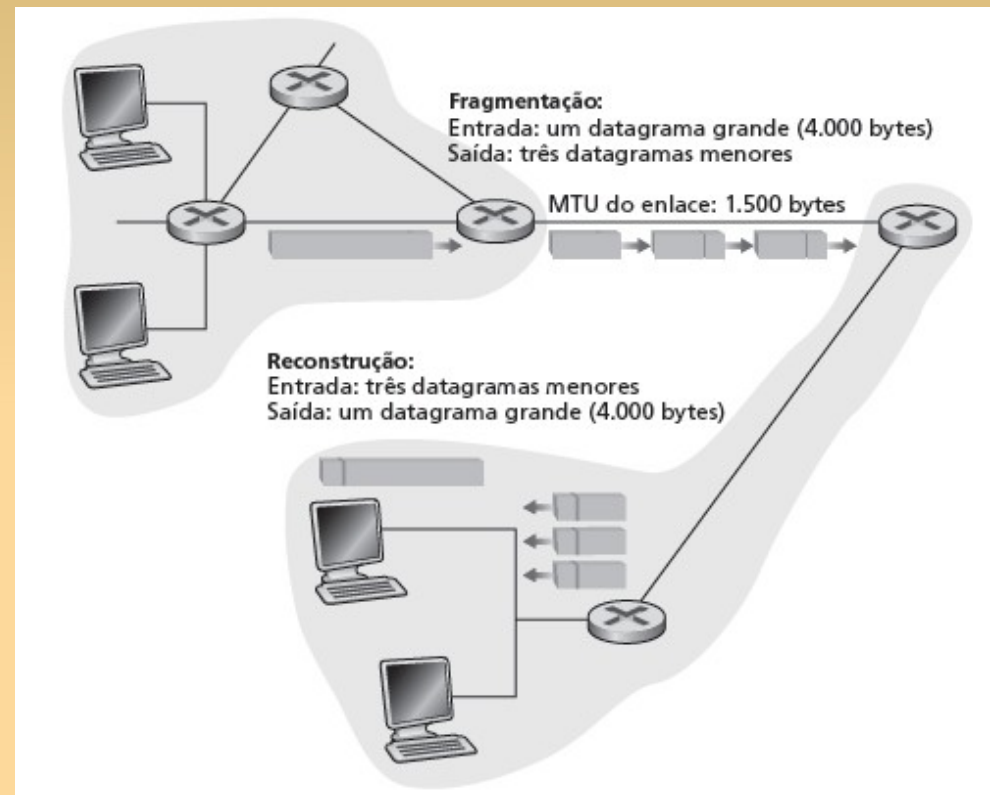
Fragmentação:
Entrada: um datagrama grande (4.000 bytes)
Saída: três datagramas menores

MTU do enlace: 1.500 bytes

Reconstrução:
Entrada: três datagramas menores
Saída: um datagrama grande (4.000 bytes)